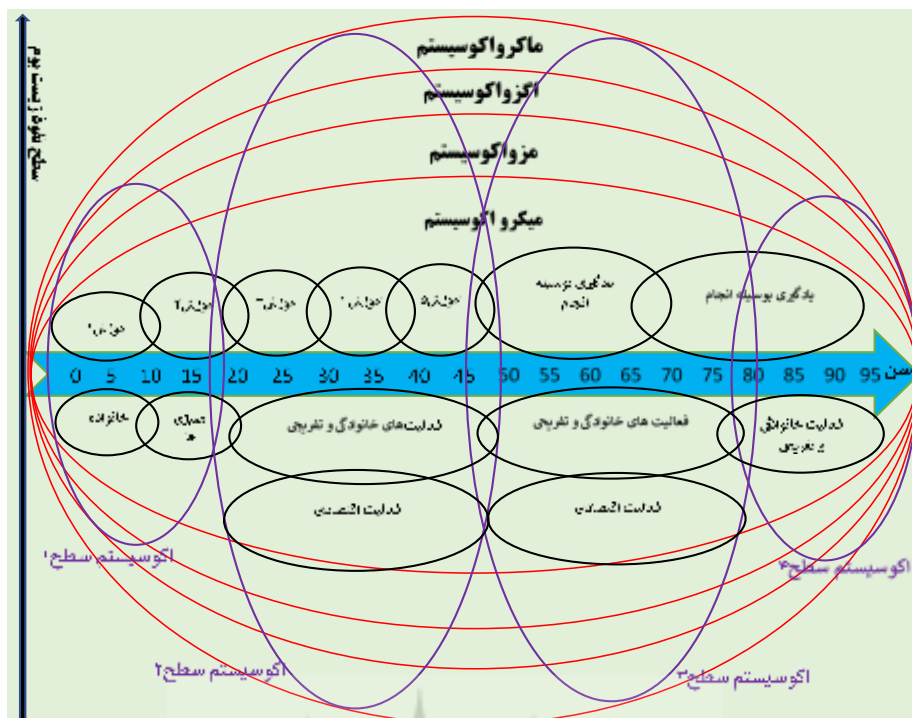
سطح نفوذ زیست بوم

ماکرواکوسیستم

اگزواکوسیستم

مزواکوسیستم

میکرو اکوسیستم

حوزه ۱

حوزه ۲

حوزه ۳

حوزه ۴

حوزه ۵

یادگیری توسعه انجام

یادگیری بوسیله انجام

0 5 10 15 20 25 30 35 40 45 50 55 60 65 70 75 80 85 90 95 سن

خانواده

تحصیلات

فعالیت‌های خانوادگی و تفریحی

فعالیت های خانوادگی و تفریحی

فعالیت خانوادگی و تفریحی

فعالیت اقتصادی

فعالیت اقتصادی

اکوسیستم سطح۱

اکوسیستم سطح۴

اکوسیستم سطح۲

اکوسیستم سطح۳